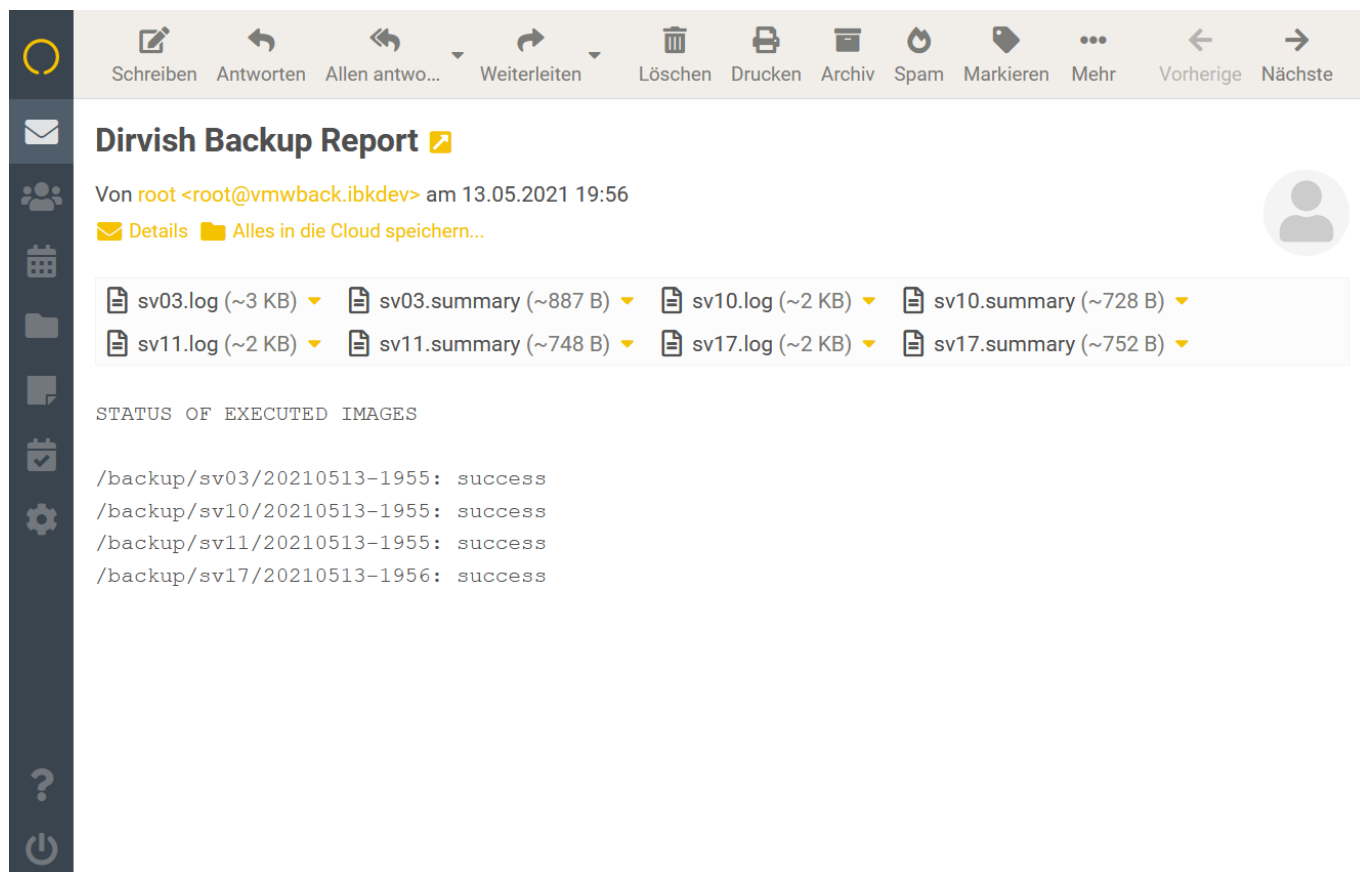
Schreiben Antworten Allen antwo... Weiterleiten Löschen Drucken Archiv Spam Markieren Mehr Vorherige Nächste

Dirvish Backup Report

Von root <root@vmwback.ibkdev> am 13.05.2021 19:56

Details Alles in die Cloud speichern...

sv03.log (~3 KB) sv03.summary (~887 B) sv10.log (~2 KB) sv10.summary (~728 B)
sv11.log (~2 KB) sv11.summary (~748 B) sv17.log (~2 KB) sv17.summary (~752 B)

STATUS OF EXECUTED IMAGES

/backup/sv03/20210513-1955: success
/backup/sv10/20210513-1955: success
/backup/sv11/20210513-1955: success
/backup/sv17/20210513-1956: success